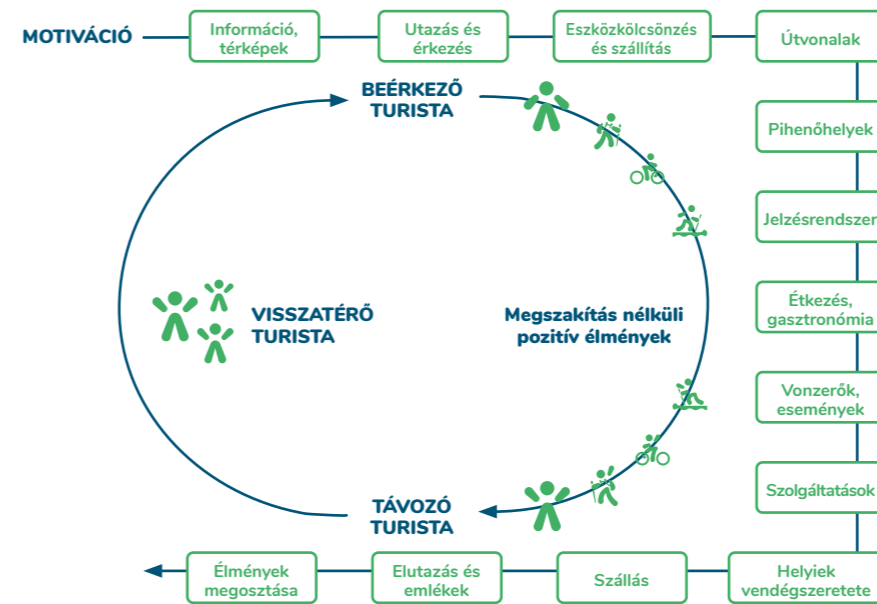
MOTIVÁCIÓ

Információ, térképek

Utazás és érkezés

Eszközkölcsönzés és szállítás

Útvonalak

BEÉRKEZŐ TURISTA

Pihenőhelyek

Jelzésrendszer

VISSZATÉRŐ TURISTA

Megszakítás nélküli pozitív élmények

Étkezés, gasztronómia

Vonzerők, események

Szolgáltatások

TÁVOZÓ TURISTA

Élmények megosztása

Elutazás és emlékek

Szállás

Helyiek vendégszeretete